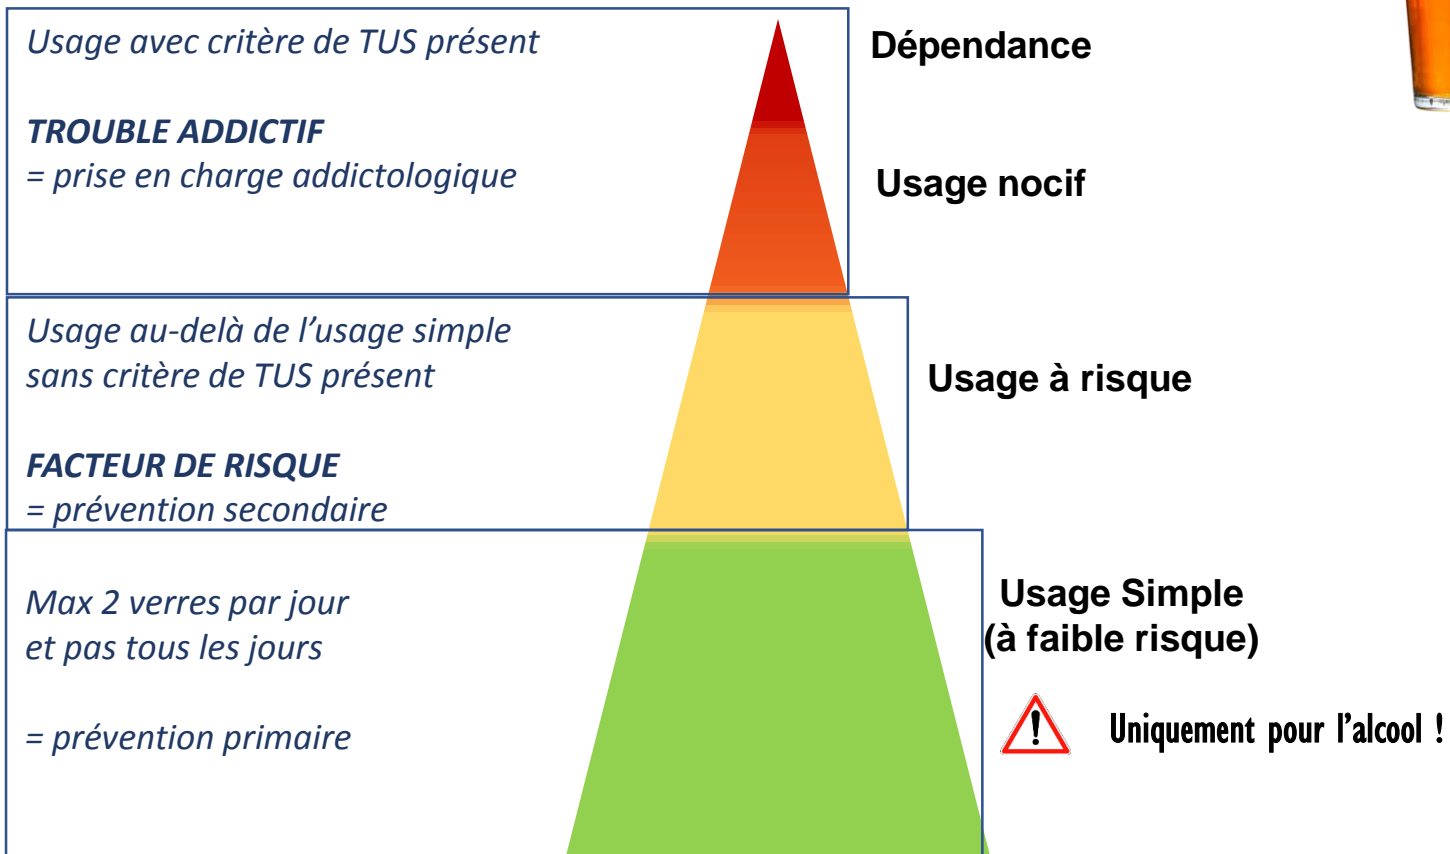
Usage avec critère de TUS présent

TROUBLE ADDICTIF
= prise en charge addictologique

Dépendance

Usage nocif

Usage au-delà de l’usage simple
sans critère de TUS présent

FACTEUR DE RISQUE
= prévention secondaire

Usage à risque

Max 2 verres par jour
et pas tous les jours

= prévention primaire

Usage Simple
(à faible risque)

Uniquement pour l’alcool !